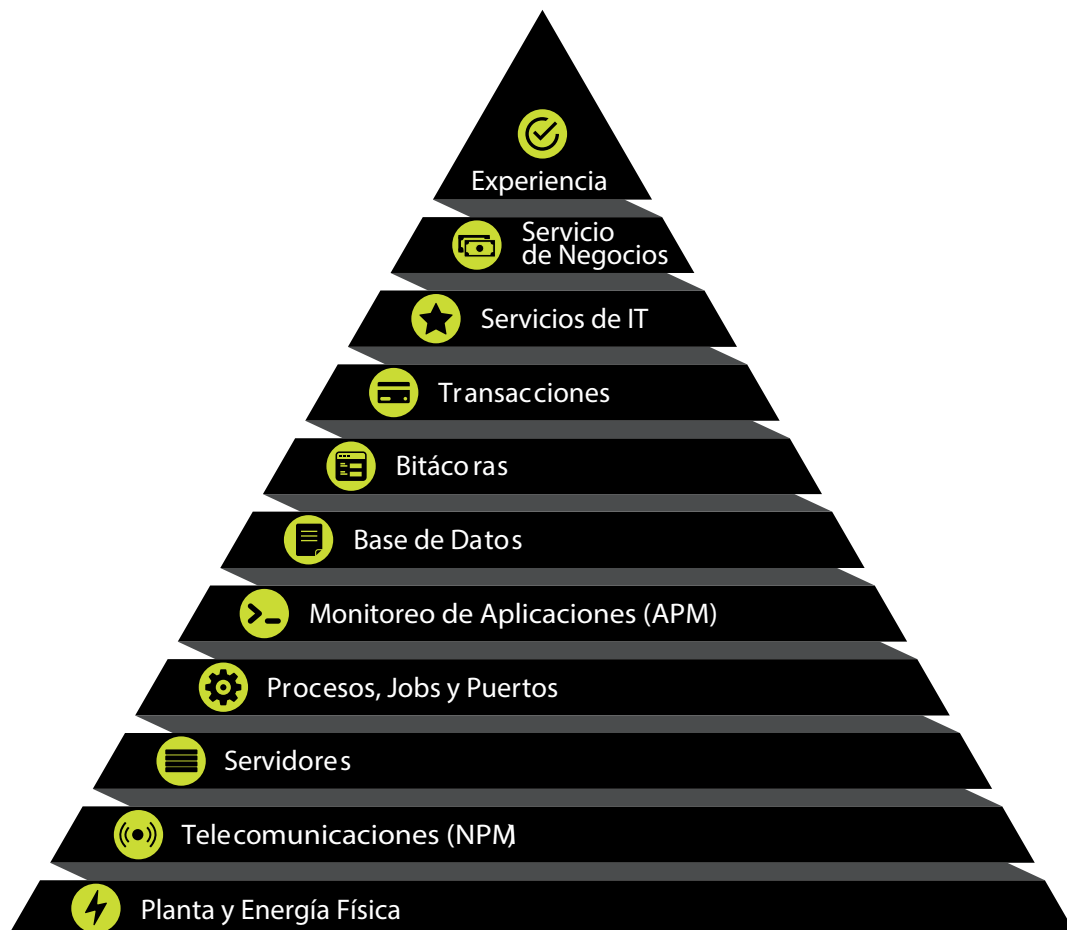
Experiencia

Servicio de Negocios

Servicios de IT

Transacciones

Bitácoras

Base de Datos

Monitoreo de Aplicaciones (APM)

Procesos, Jobs y Puertos

Servidores

Telecomunicaciones (NPM)

Planta y Energía Física